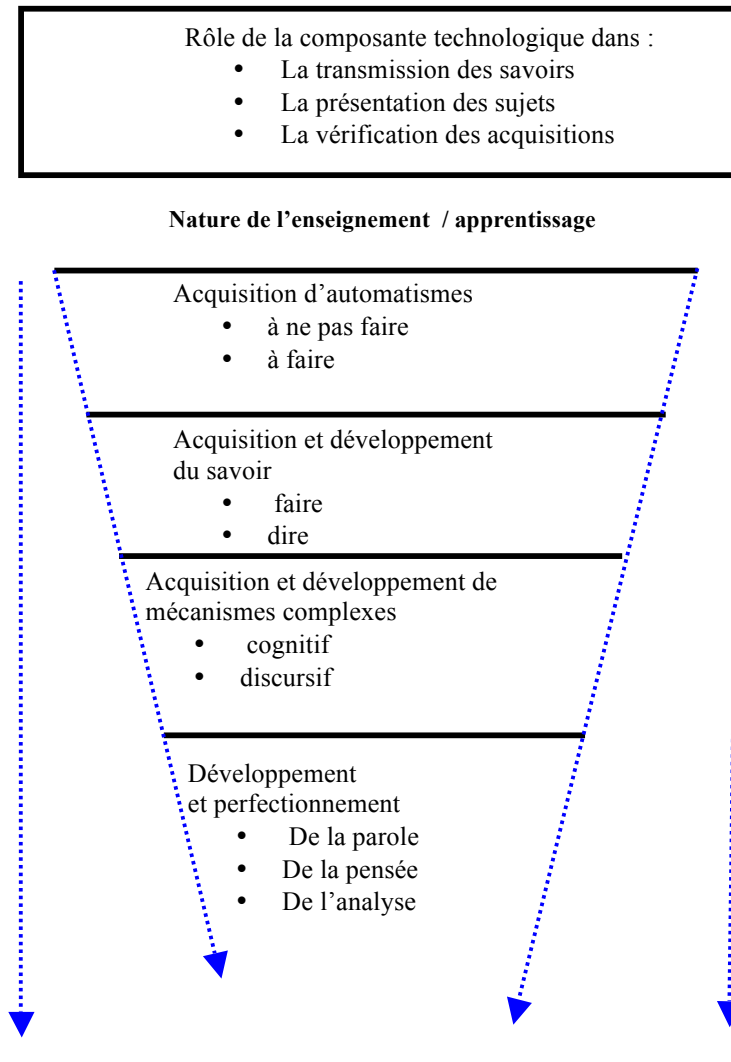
Rôle de la composante technologique dans :
- La transmission des savoirs
- La présentation des sujets
- La vérification des acquisitions

**Nature de l'enseignement / apprentissage**

Acquisition d'automatismes
- à ne pas faire
- à faire

Acquisition et développement du savoir
- faire
- dire

Acquisition et développement de mécanismes complexes
- cognitif
- discursif

Développement et perfectionnement
- De la parole
- De la pensée
- De l'analyse